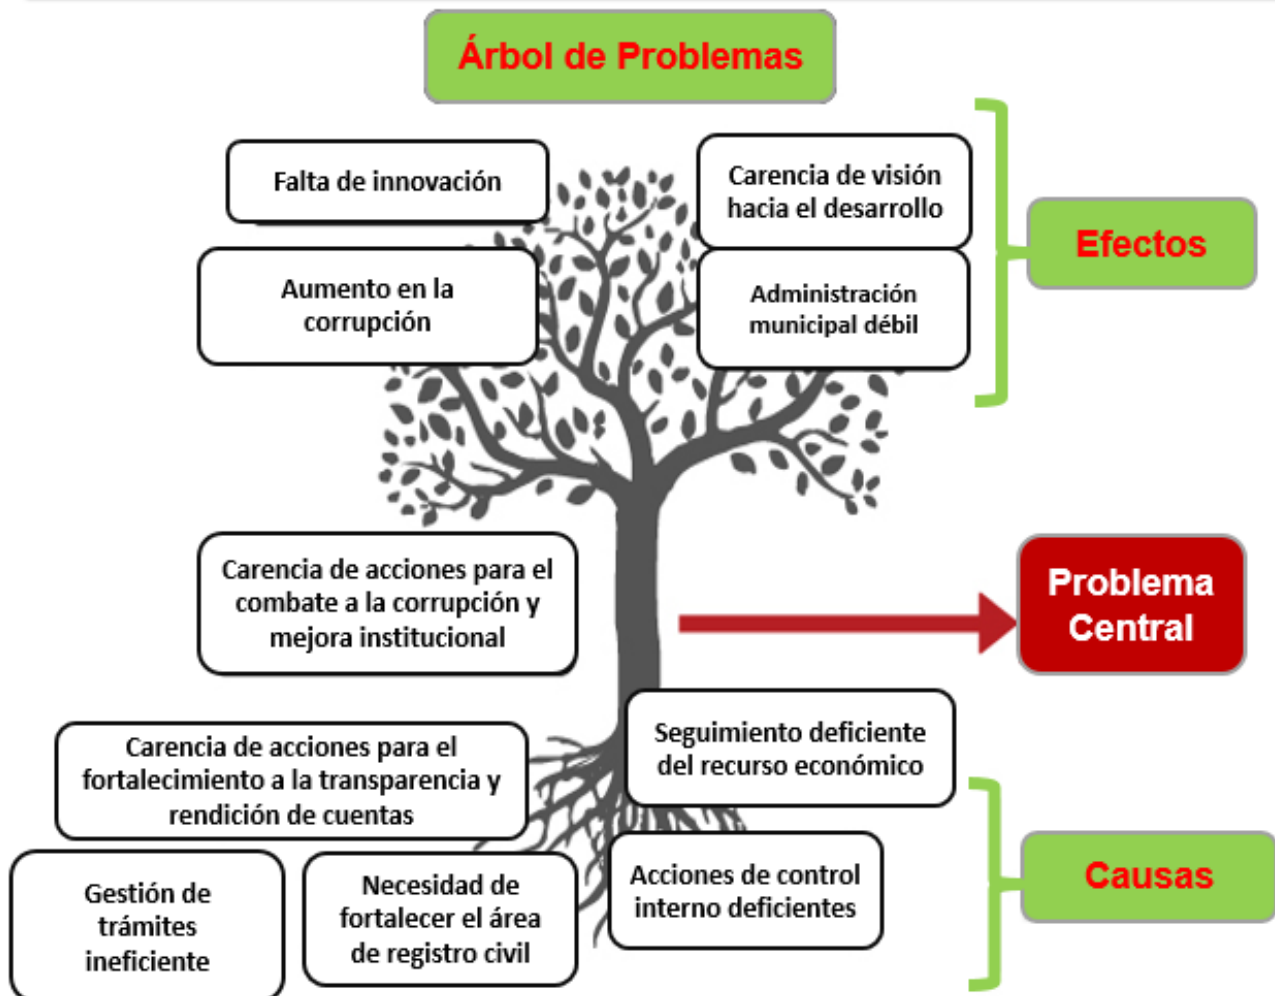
Árbol de Problemas

Falta de innovación

Carencia de visión hacia el desarrollo

Aumento en la corrupción

Administración municipal débil

Efectos

Carencia de acciones para el combate a la corrupción y mejora institucional

Problema Central

Carencia de acciones para el fortalecimiento a la transparencia y rendición de cuentas

Seguimiento deficiente del recurso económico

Gestión de trámites ineficiente

Necesidad de fortalecer el área de registro civil

Acciones de control interno deficientes

Causas